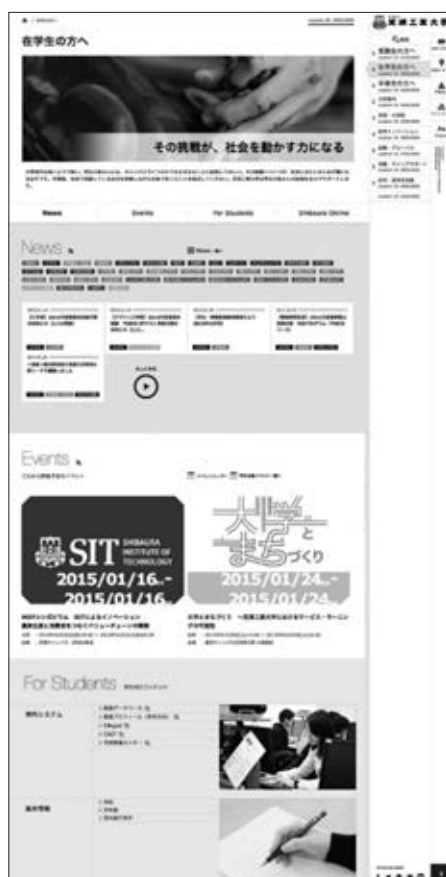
在学生の方へ

その挑戦が、社会を動かす力になる

News | Events | For Students | Shibaura Online

News

Events

SIT SHIBAURA INSTITUTE OF TECHNOLOGY
2015/01/16.-
2015/01/16.

大学とまちづくり
2015/01/24.-
2015/01/24.

For Students

芝浦工業大学